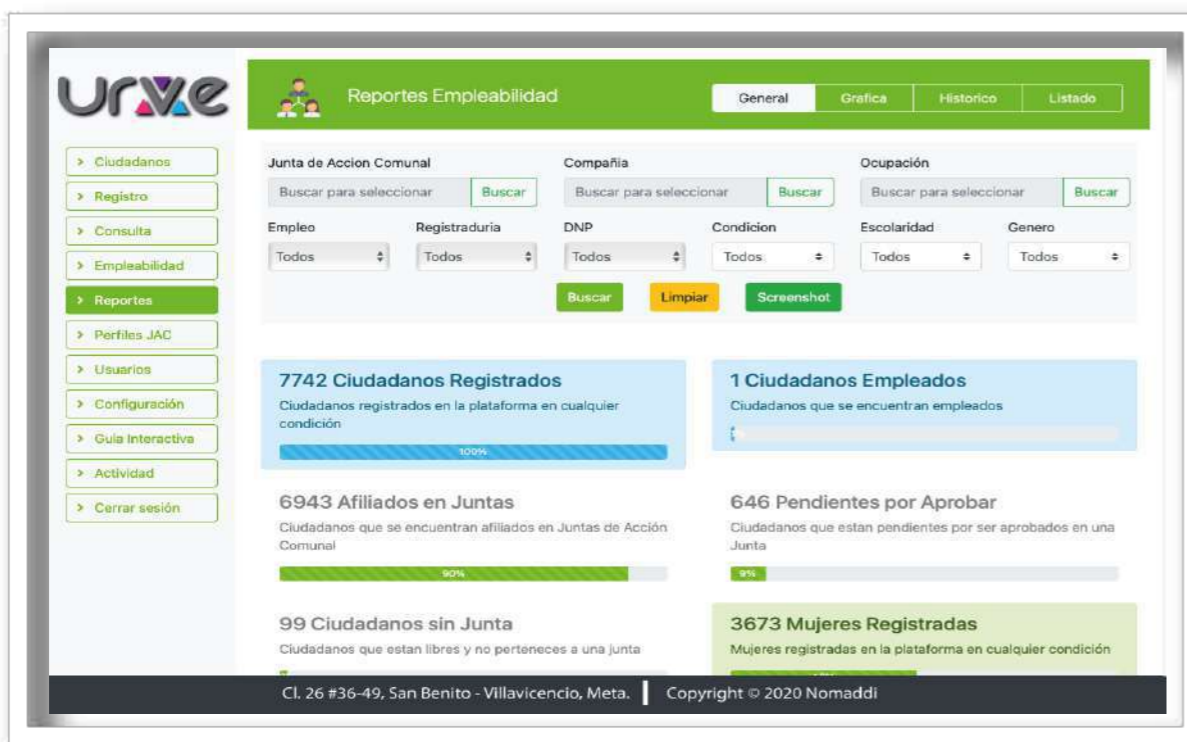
urve

Reportes Empleabilidad

General | Grafica | Historico | Listado

> Ciudadanos
> Registro
> Consulta
> Empleabilidad
> Reportes
> Perfiles JAC
> Usuarios
> Configuración
> Guia Interactiva
> Actividad
> Cerrar sesión

Junta de Accion Comunal
Buscar para seleccionar | Buscar

Compañia
Buscar para seleccionar | Buscar

Ocupación
Buscar para seleccionar | Buscar

Empleo
Todos

Registraduria
Todos

DNP
Todos

Condicion
Todos

Escolaridad
Todos

Genero
Todos

Buscar | Limpiar | Screenshot

7742 Ciudadanos Registrados
Ciudadanos registrados en la plataforma en cualquier condición
100%

1 Ciudadanos Empleados
Ciudadanos que se encuentran empleados

6943 Afiliados en Juntas
Ciudadanos que se encuentran afiliados en Juntas de Acción Comunal
90%

646 Pendientes por Aprobar
Ciudadanos que estan pendientes por ser aprobados en una Junta
9%

99 Ciudadanos sin Junta
Ciudadanos que estan libres y no perteneces a una junta

3673 Mujeres Registradas
Mujeres registradas en la plataforma en cualquier condición

Cl. 26 #36-49, San Benito - Villavicencio, Meta. | Copyright © 2020 Nomaddi